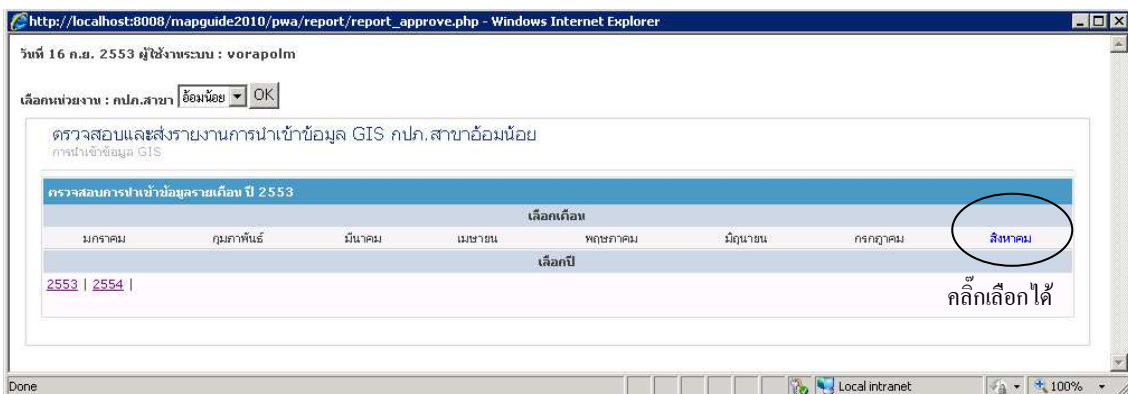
http://localhost:8008/mapguide2010/pwa/report/report_approve.php - Windows Internet Explorer

วันที่ 16 ก.ย. 2553 ผู้ใช้งานระบบ : vorapolm

เลือกหน่วยงาน : กปภ.สาขา อ้อมน้อย OK

ตรวจสอบและส่งรายงานการนำเข้าข้อมูล GIS กปภ.สาขาอ้อมน้อย
การนำเข้าข้อมูล GIS

ตรวจสอบการนำเข้าข้อมูลรายเดือน ปี 2553

เลือกเดือน

มกราคม กุมภาพันธ์ มีนาคม เมษายน พฤษภาคม มิถุนายน กรกฎาคม สิงหาคม

เลือกปี

2553 | 2554 |

คลิ๊กเลือกได้

Done Local intranet 100%